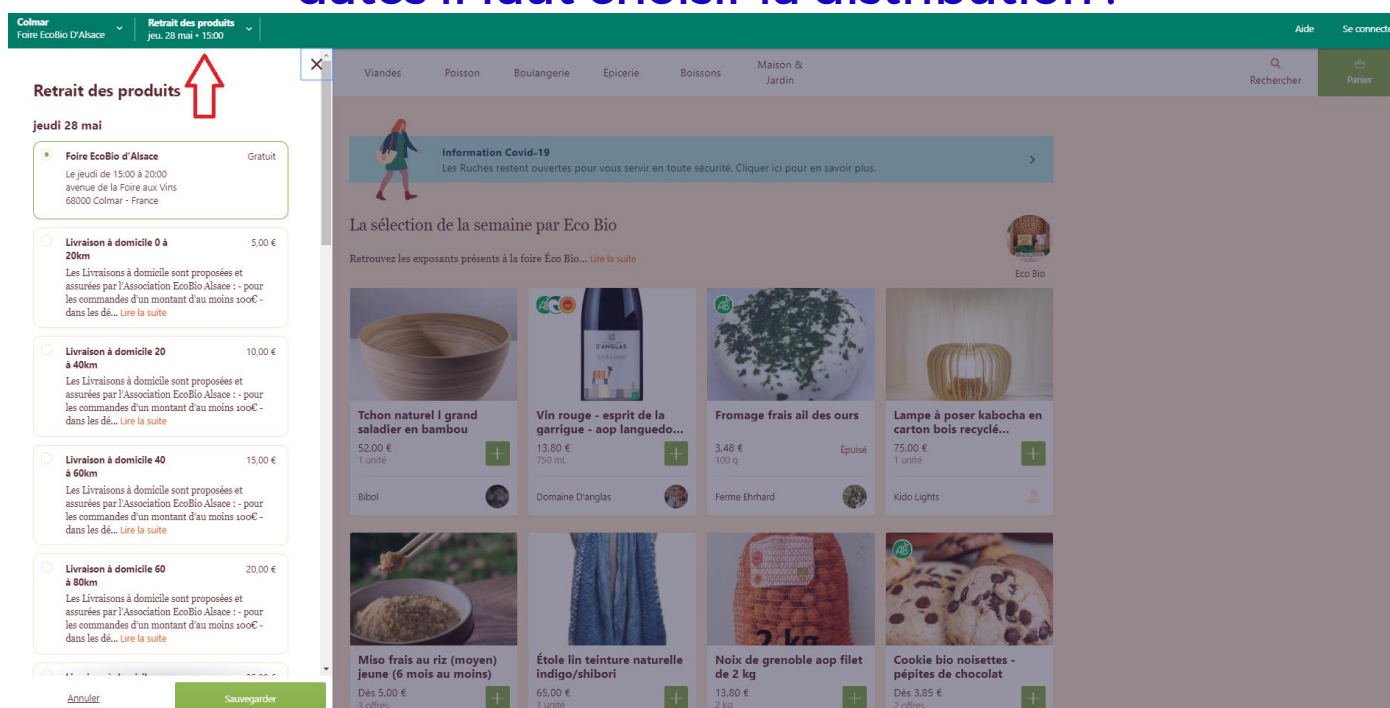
dates il faut choisir la distribution :

Colmar
Foire EcoBio D'Alsace

Retrait des produits
jeu. 28 mai • 15:00

Aide Se connecte

Retrait des produits

jeudi 28 mai

Foire EcoBio d'Alsace Gratuit
Le jeudi de 15:00 à 20:00
avenue de la Foire aux Vins
68000 Colmar - France

Livraison à domicile 0 à 20km 5,00 €
Les Livraisons à domicile sont proposées et assurées par l'Association EcoBio Alsace : - pour les commandes d'un montant d'au moins 100€ - dans les dé... Lire la suite

Livraison à domicile 20 à 40km 10,00 €
Les Livraisons à domicile sont proposées et assurées par l'Association EcoBio Alsace : - pour les commandes d'un montant d'au moins 100€ - dans les dé... Lire la suite

Livraison à domicile 40 à 60km 15,00 €
Les Livraisons à domicile sont proposées et assurées par l'Association EcoBio Alsace : - pour les commandes d'un montant d'au moins 100€ - dans les dé... Lire la suite

Livraison à domicile 60 à 80km 20,00 €
Les Livraisons à domicile sont proposées et assurées par l'Association EcoBio Alsace : - pour les commandes d'un montant d'au moins 100€ - dans les dé... Lire la suite

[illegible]

Annuler Sauvegarder

Viandes Poisson Boulangerie Épicerie Boissons Maison & Jardin Rechercher Panier

Information Covid-19
Les Ruches restent ouvertes pour vous servir en toute sécurité. Cliquer ici pour en savoir plus.

La sélection de la semaine par Eco Bio
Retrouvez les exposants présents à la foire Éco Bio... Lire la suite
Eco Bio

Tchon naturel l grand saladier en bambou
52,00 €
1 unité
Bibol

Vin rouge - esprit de la garrigue - aop languedo...
13,80 €
750 mL
Domaine D'anglas

Fromage frais ail des ours
3,48 €
100 g
Épuisé
Ferme Ehrhard

Lampe à poser kabocha en carton bois recyclé...
75,00 €
1 unité
Kido Lights

Miso frais au riz (moyen) jeune (6 mois au moins)
Dès 5,00 €
3 offres

Étole lin teinture naturelle indigo/shibori
65,00 €
1 unité

Noix de grenoble aop filet de 2 kg
13,80 €
2 kg

Cookie bio noisettes - pépites de chocolat
Dès 3,85 €
2 offres